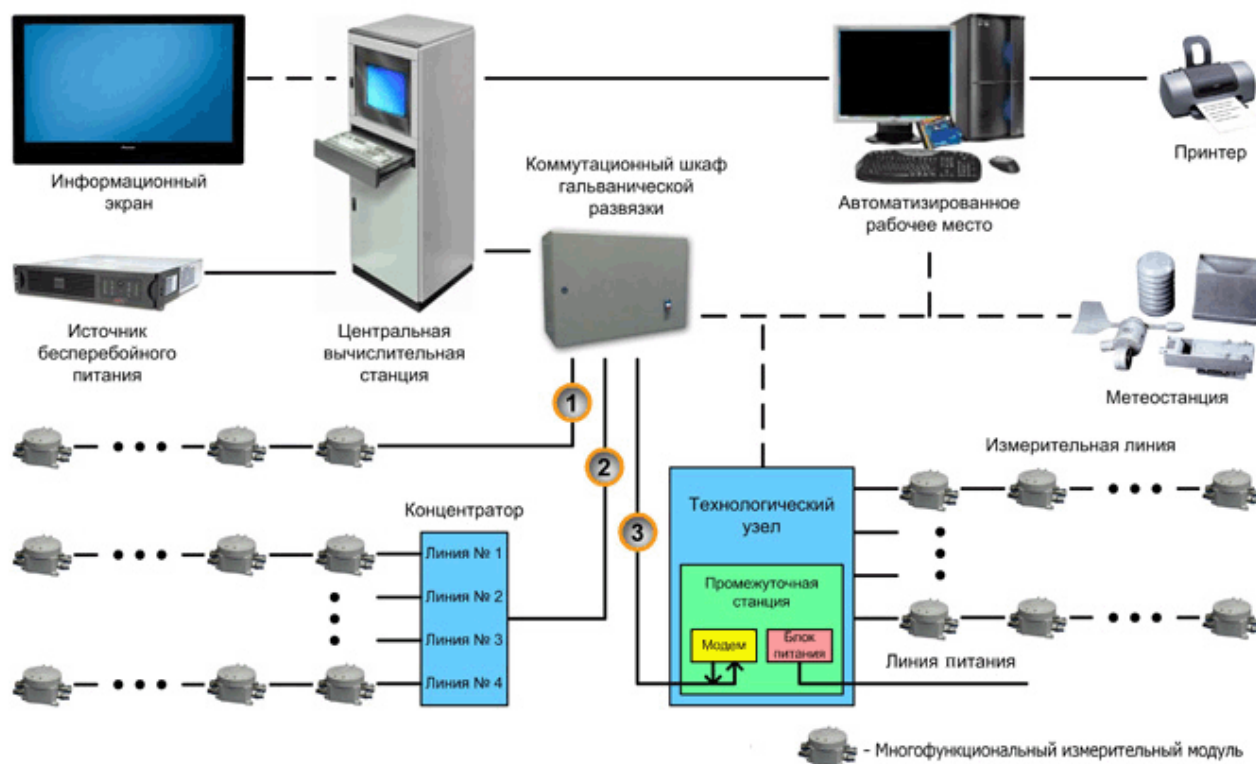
Информационный экран

Центральная вычислительная станция

Коммутационный шкаф гальванической развязки

Автоматизированное рабочее место

Принтер

Источник бесперебойного питания

Метеостанция

1

2

3

Измерительная линия

Концентратор

Линия № 1

Линия № 2

Линия № 3

Линия № 4

Технологический узел

Промежуточная станция

Модем

Блок питания

Линия питания

- Многофункциональный измерительный модуль